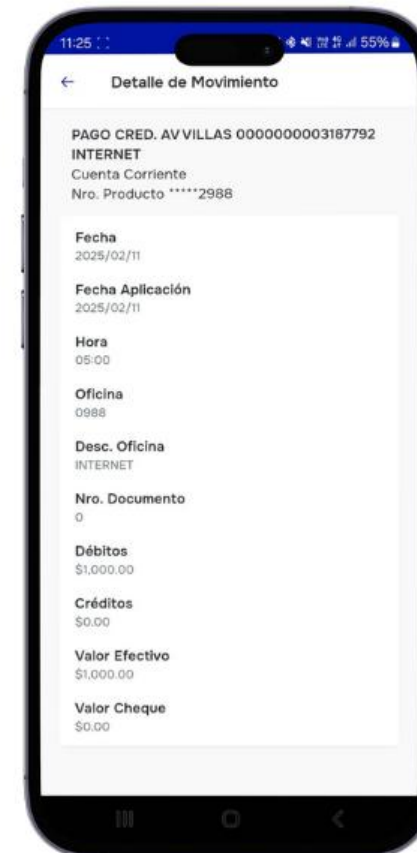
11:25

55%

Detalle de Movimiento

PAGO CRED. AV VILLAS 0000000003187792 INTERNET
Cuenta Corriente
Nro. Producto *****2988

Fecha
2025/02/11

Fecha Aplicación
2025/02/11

Hora
05:00

Oficina
0988

Desc. Oficina
INTERNET

Nro. Documento
0

Débitos
$1,000.00

Créditos
$0.00

Valor Efectivo
$1,000.00

Valor Cheque
$0.00